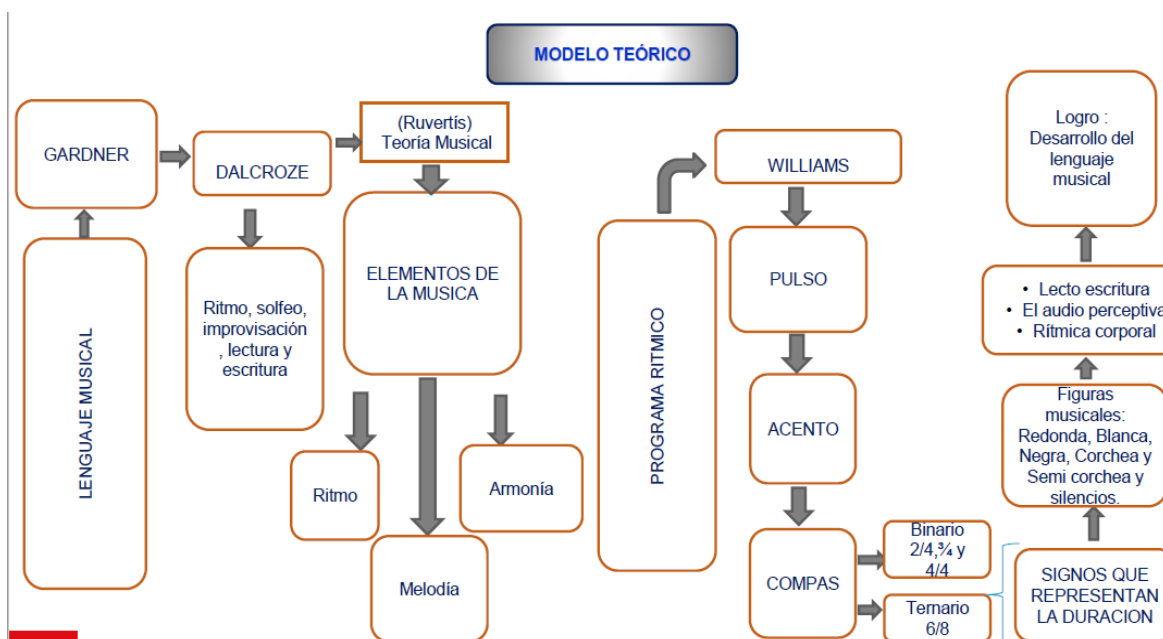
MODELO TEÓRICO

GARDNER

DALCROZE

(Ruvertís)
Teoría Musical

LENGUAJE MUSICAL

Ritmo, solfeo, improvisación , lectura y escritura

ELEMENTOS DE LA MUSICA

Ritmo

Melodía

Armonía

PROGRAMA RITMICO

WILLIAMS

PULSO

ACENTO

COMPAS

Binario 2/4,¾ y 4/4

Ternario 6/8

Logro : Desarrollo del lenguaje musical

• Lecto escritura
• El audio perceptiva
• Rítmica corporal

Figuras musicales: Redonda, Blanca, Negra, Corchea y Semi corchea y silencios.

SIGNOS QUE REPRESENTAN LA DURACION